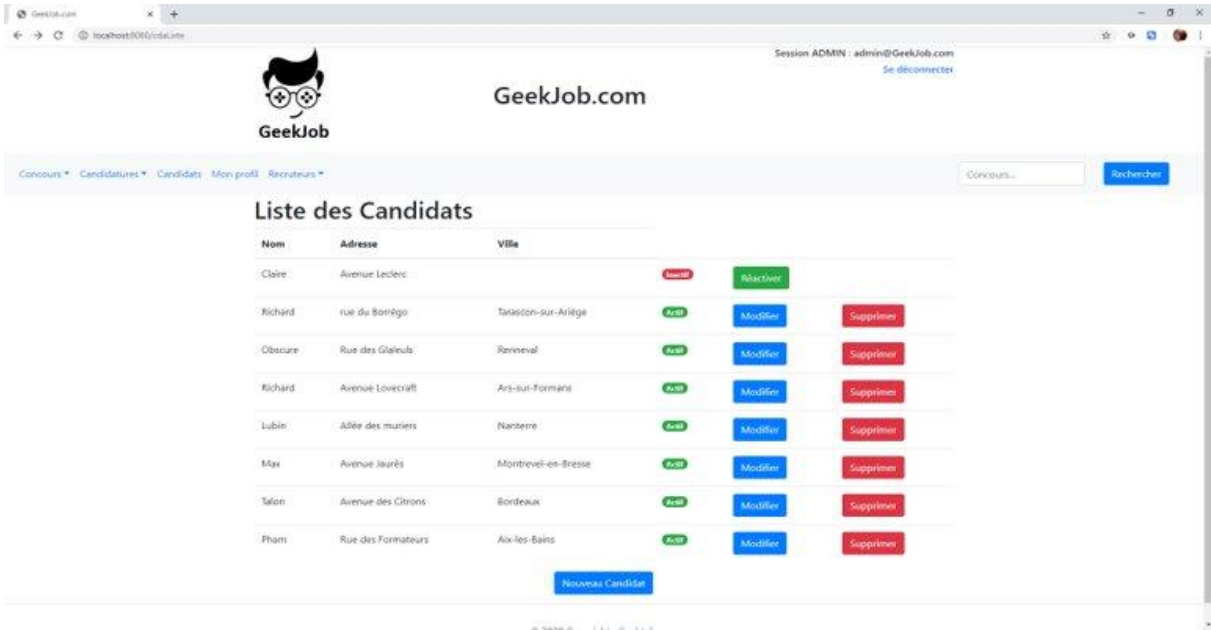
GeekJob.com ×

localhost:8080/cdaListe

Session ADMIN : admin@GeekJob.com
Se déconnecter

GeekJob

GeekJob.com

Concours ▾ Candidatures ▾ Candidats Mon profil Recruteurs ▾

Concours...

Rechercher

Liste des Candidats

| Nom | Adresse | Ville | | | |
|---|---|---|---|---|---|
| Claire | Avenue Leclerc | | Inactif | Réactiver | |
| Richard | rue du Borrégo | Tarascon-sur-Ariège | Actif | Modifier | Supprimer |
| Obscure | Rue des Glaïeuls | Renneval | Actif | Modifier | Supprimer |
| Richard | Avenue Lovecraft | Ars-sur-Formans | Actif | Modifier | Supprimer |
| Lubin | Allée des muriers | Nanterre | Actif | Modifier | Supprimer |
| Max | Avenue Jaurès | Montrevel-en-Bresse | Actif | Modifier | Supprimer |
| Talon | Avenue des Citrons | Bordeaux | Actif | Modifier | Supprimer |
| Pham | Rue des Formateurs | Aix-les-Bains | Actif | Modifier | Supprimer |

Nouveau Candidat

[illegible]